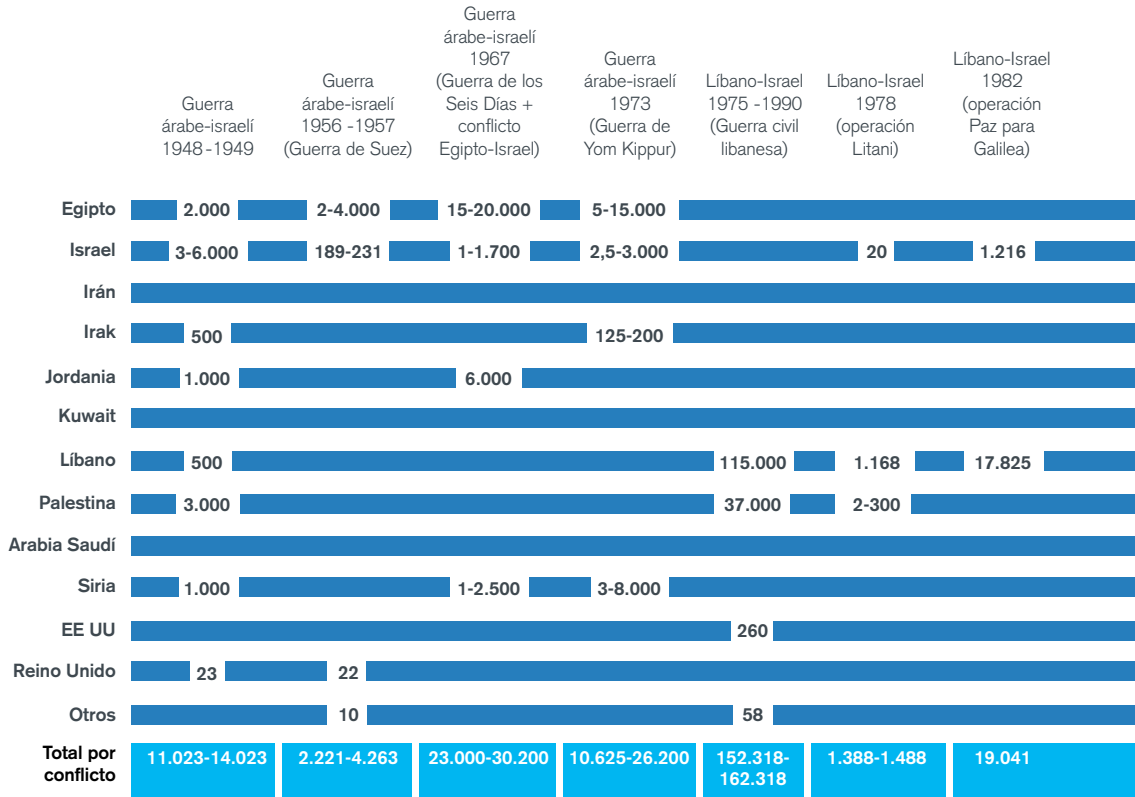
| | Guerra árabe-israelí 1948-1949 | Guerra árabe-israelí 1956 -1957 (Guerra de Suez) | Guerra árabe-israelí 1967 (Guerra de los Seis Días + conflicto Egipto-Israel) | Guerra árabe-israelí 1973 (Guerra de Yom Kippur) | Líbano-Israel 1975 -1990 (Guerra civil libanesa) | Líbano-Israel 1978 (operación Litani) | Líbano-Israel 1982 (operación Paz para Galilea) |
|---|---|---|---|---|---|---|---|
| Egipto | 2.000 | 2-4.000 | 15-20.000 | 5-15.000 | | | |
| Israel | 3-6.000 | 189-231 | 1-1.700 | 2,5-3.000 | | 20 | 1.216 |
| Irán | | | | | | | |
| Irak | 500 | | | 125-200 | | | |
| Jordania | 1.000 | | 6.000 | | | | |
| Kuwait | | | | | | | |
| Líbano | 500 | | | | 115.000 | 1.168 | 17.825 |
| Palestina | 3.000 | | | | 37.000 | 2-300 | |
| Arabia Saudí | | | | | | | |
| Siria | 1.000 | | 1-2.500 | 3-8.000 | | | |
| EE UU | | | | | 260 | | |
| Reino Unido | 23 | 22 | | | | | |
| Otros | | 10 | | | 58 | | |
| Total por conflicto | 11.023-14.023 | 2.221-4.263 | 23.000-30.200 | 10.625-26.200 | 152.318-162.318 | 1.388-1.488 | 19.041 |